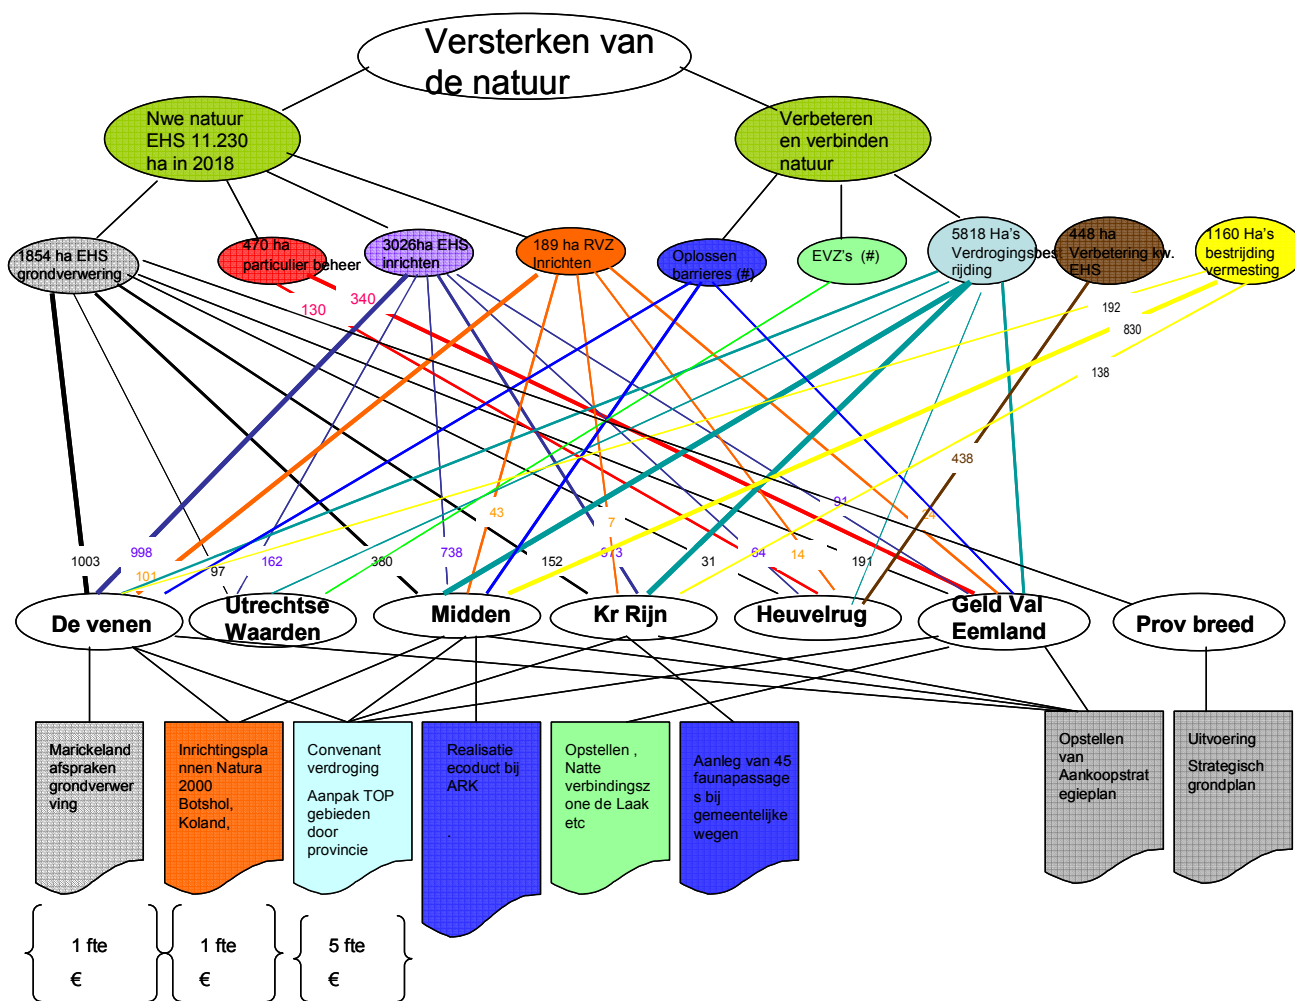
Versterken van de natuur

Nwe natuur EHS 11.230 ha in 2018

Verbeteren en verbinden natuur

1854 ha EHS grondverwering

470 ha particulier beheer

3026ha EHS inrichten

189 ha RVZ Inrichten

Oplossen barrieres (#)

EVZ's (#)

5818 Ha's Verdrogingsbestrijding

448 ha Verbetering kw. EHS

1160 Ha's bestrijding vermesting

130

340

192

830

138

438

43

7

91

24

1003

998

101

97

162

380

738

152

573

31

54

14

191

De venen

Utrechtse Waarden

Midden

Kr Rijn

Heuvelrug

Geld Val Eemland

Prov breed

Marickeland afspraken grondverwerving

Inrichtingsplannen Natura 2000 Botshol, Koland,

Convenant verdroging

Aanpak TOP gebieden door provincie

Realisatie ecoduct bij ARK

Opstellen , Natte verbindingszone de Laak etc

Aanleg van 45 faunapassages bij gemeentelijke wegen

Opstellen van Aankoopstrategieplan

Uitvoering

Strategisch grondplan

1 fte

€

1 fte

€

5 fte

€